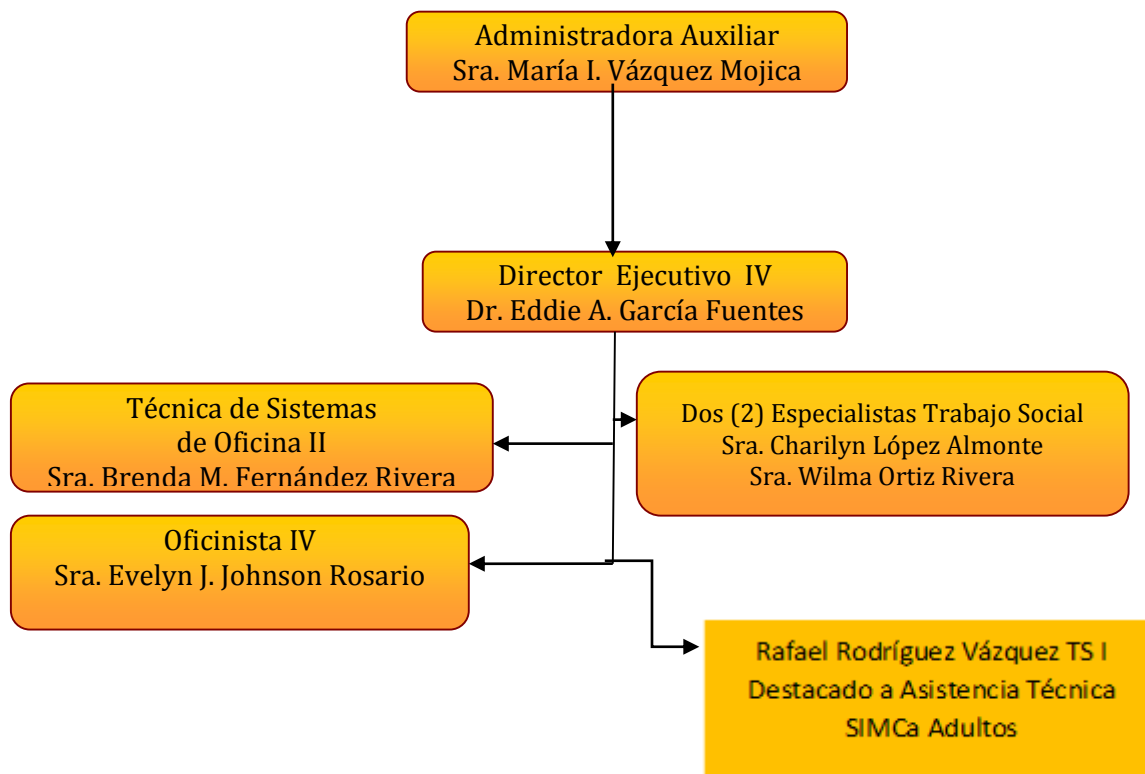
Administradora Auxiliar
Sra. María I. Vázquez Mojica

Director Ejecutivo IV
Dr. Eddie A. García Fuentes

Técnica de Sistemas
de Oficina II
Sra. Brenda M. Fernández Rivera

Dos (2) Especialistas Trabajo Social
Sra. Charilyn López Almonte
Sra. Wilma Ortiz Rivera

Oficinista IV
Sra. Evelyn J. Johnson Rosario

Rafael Rodríguez Vázquez TS I
Destacado a Asistencia Técnica
SIMCa Adultos